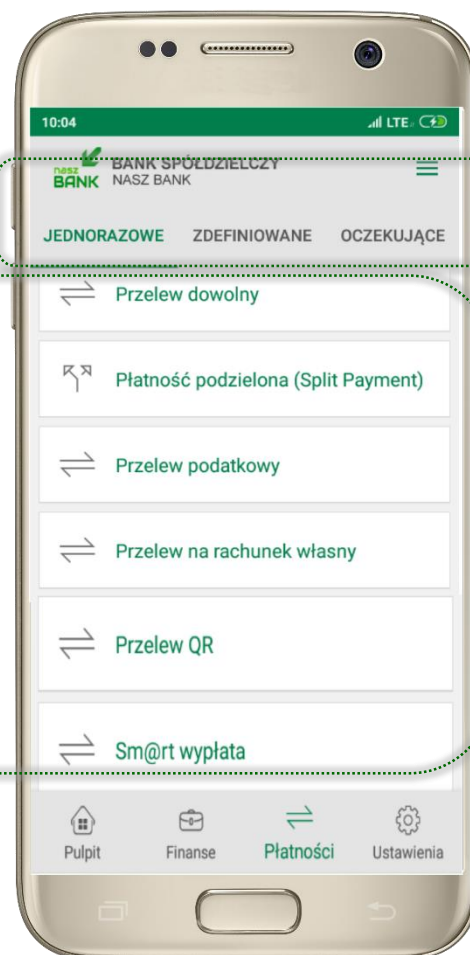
10:04

LTE

nasz BANK BANK SPÓŁDZIELCZY NASZ BANK

JEDNORAZOWE ZDEFINIOWANE OCZEKUJĄCE

Przelew dowolny

Płatność podzielona (Split Payment)

Przelew podatkowy

Przelew na rachunek własny

Przelew QR

Sm@rt wypłata

Pulpit Finanse Płatności Ustawienia